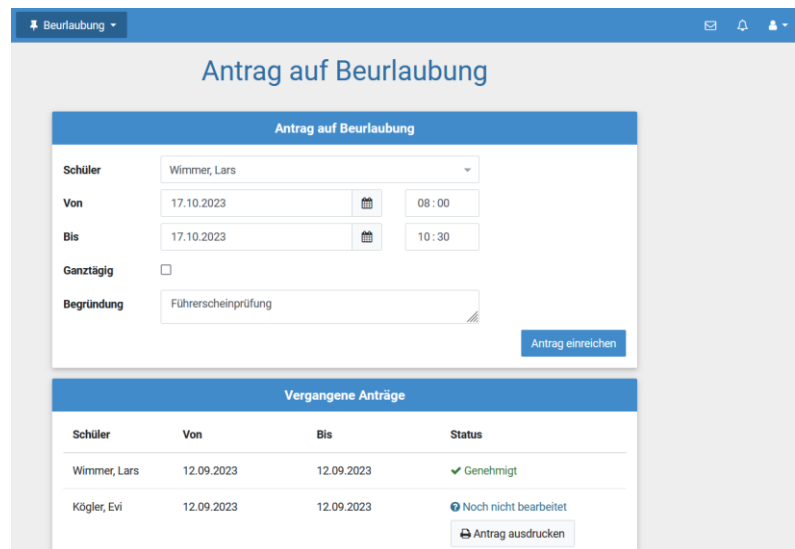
Beurlaubung

Antrag auf Beurlaubung

Antrag auf Beurlaubung

Schüler Wimmer, Lars

Von 17.10.2023 08 : 00

Bis 17.10.2023 10 : 30

Ganztägig

Begründung Führerscheinprüfung

Antrag einreichen

Vergangene Anträge

| Schüler | Von | Bis | Status |
|---|---|---|---|
| Wimmer, Lars | 12.09.2023 | 12.09.2023 | Genehmigt |
| Kögler, Evi | 12.09.2023 | 12.09.2023 | Noch nicht bearbeitet<br>Antrag ausdrucken |